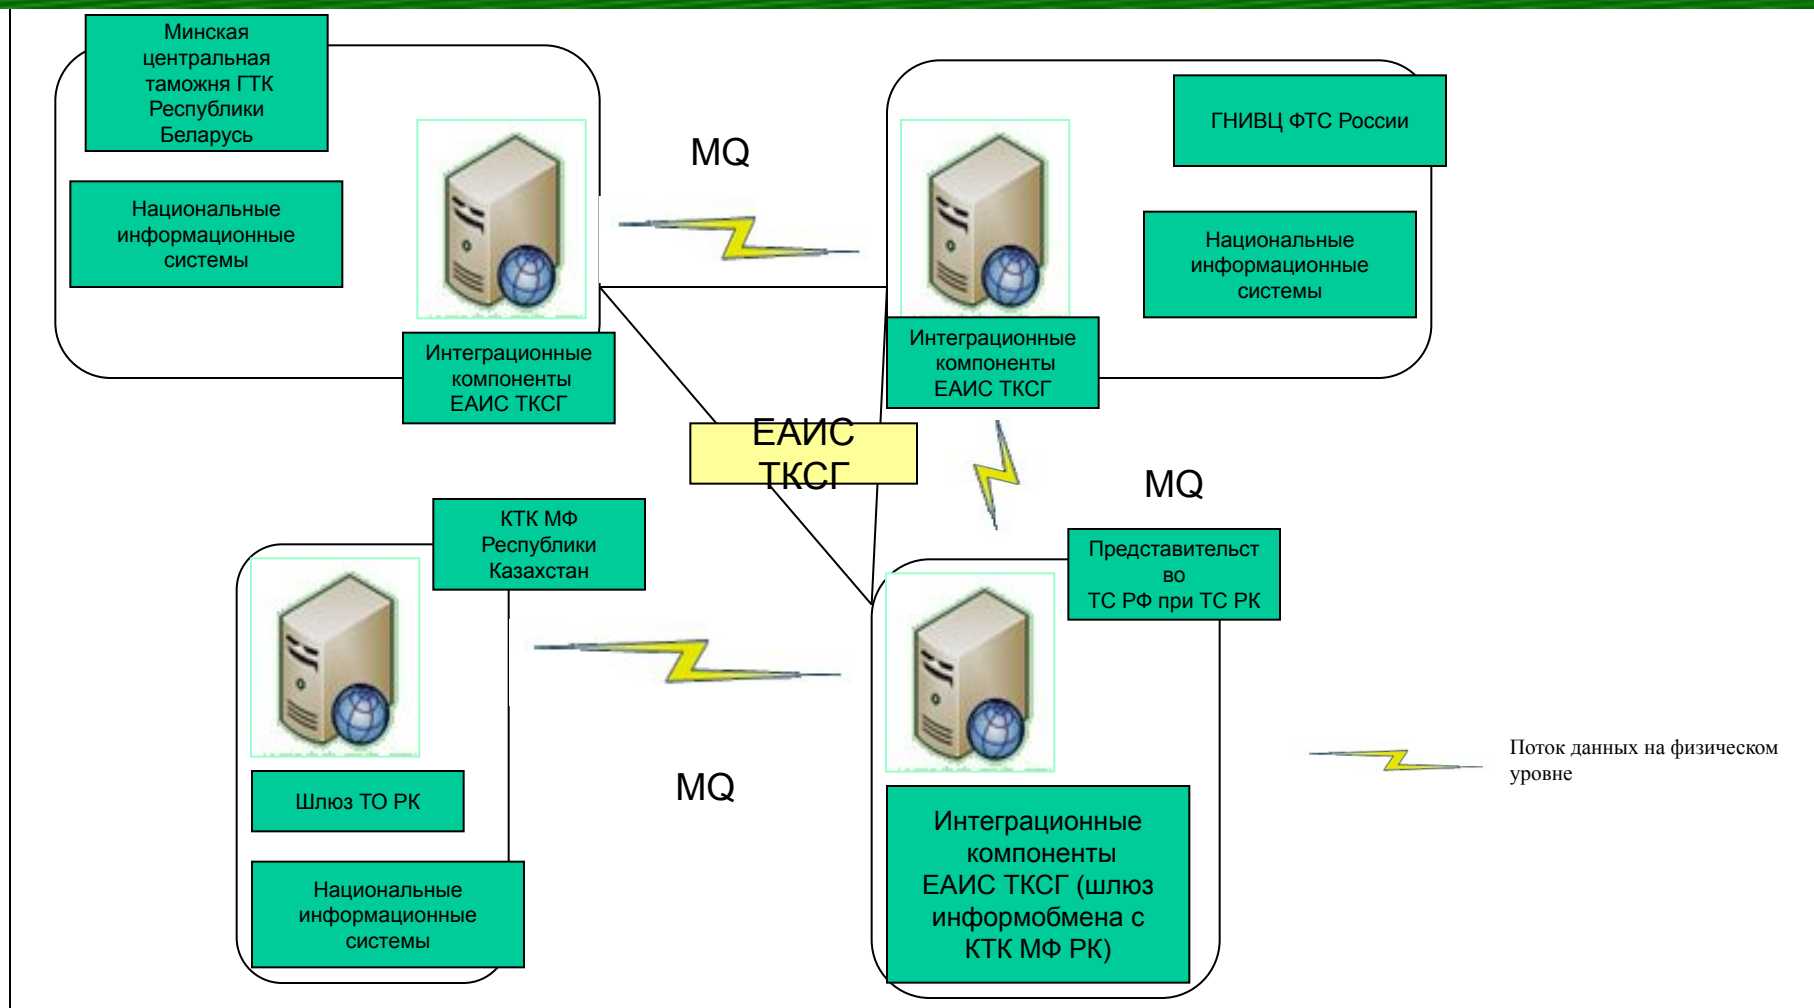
Минская центральная таможня ГТК Республики Беларусь

Национальные информационные системы

Интеграционные компоненты ЕАИС ТКСГ

MQ

ГНИВЦ ФТС России

Национальные информационные системы

Интеграционные компоненты ЕАИС ТКСГ

ЕАИС ТКСГ

MQ

КТК МФ Республики Казахстан

Представительст во ТС РФ при ТС РК

Шлюз ТО РК

Национальные информационные системы

MQ

Интеграционные компоненты ЕАИС ТКСГ (шлюз информобмена с КТК МФ РК)

Поток данных на физическом уровне